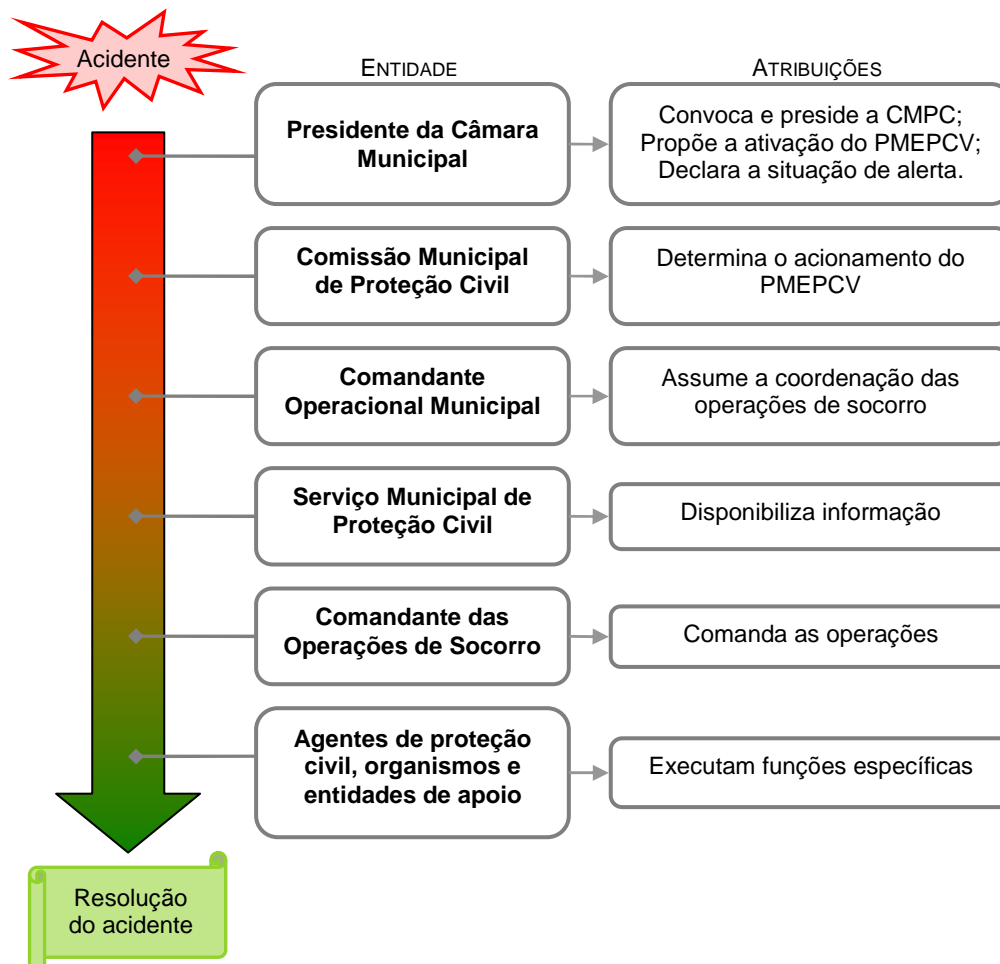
Acidente

| ENTIDADE | ATRIBUIÇÕES |
|---|---|
| Presidente da Câmara Municipal | Convoca e preside a CMPC; Propõe a ativação do PMEPCV; Declara a situação de alerta. |
| Comissão Municipal de Proteção Civil | Determina o acionamento do PMEPCV |
| Comandante Operacional Municipal | Assume a coordenação das operações de socorro |
| Serviço Municipal de Proteção Civil | Disponibiliza informação |
| Comandante das Operações de Socorro | Comanda as operações |
| Agentes de proteção civil, organismos e entidades de apoio | Executam funções específicas |

Resolução do acidente